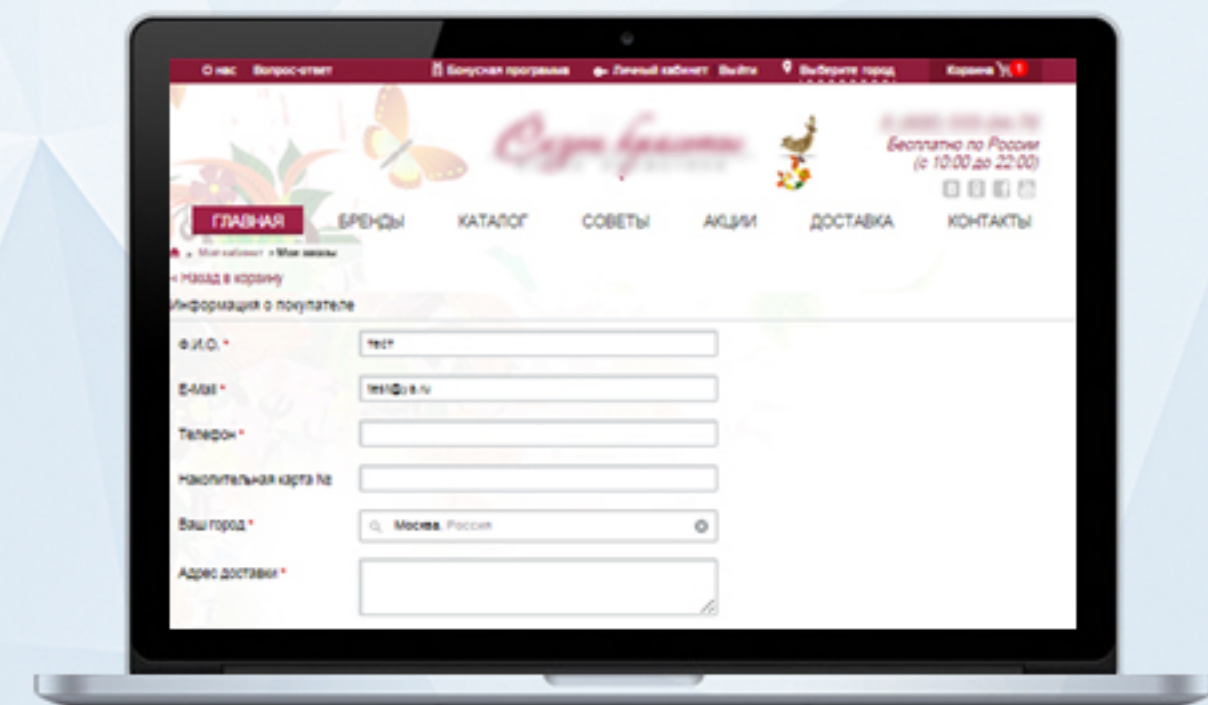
О нас Вопрос-ответ
Бонусная программа Личный кабинет Выйти
Выберите город
Корзина 1

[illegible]

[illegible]
Бесплатно по России (с 10:00 до 22:00)

ГЛАВНАЯ БРЕНДЫ КАТАЛОГ СОВЕТЫ АКЦИИ ДОСТАВКА КОНТАКТЫ

» Мой кабинет » Мои заказы

« Назад в корзину

Информация о покупателе

Ф.И.О. * тест

E-Mail * test@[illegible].ru

Телефон *

Накопительная карта №

Ваш город * Москва, Россия

Адрес доставки *